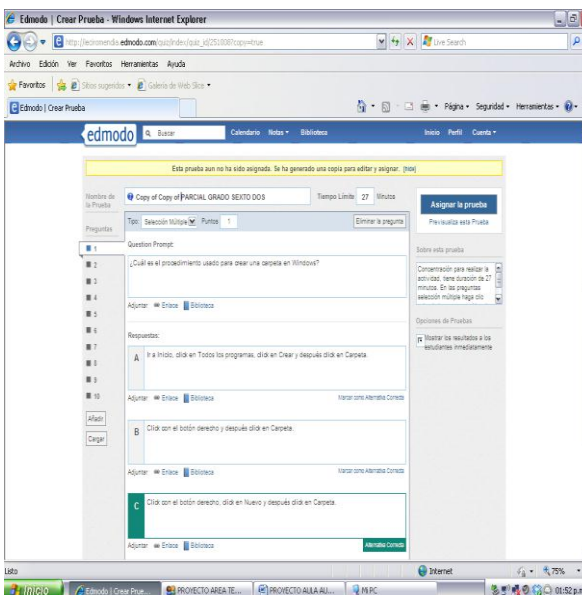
Edmodo | Crear Prueba - Windows Internet Explorer

http://ecimomendia.edmodo.com/quiz/index/quiz_id/251008?copy=true

Live Search

Archivo Edición Ver Favoritos Herramientas Ayuda

Favoritos Sitios sugeridos Galería de Web Slice

Edmodo | Crear Prueba

Página Seguridad Herramientas

edmodo Buscar Calendario Notas Bibliotecas Inicio Perfil Cuenta

Esta prueba aun no ha sido asignada. Se ha generado una copia para editar y asignar. [new]

Nombre de la Prueba Copy of Copy of PARCIAL GRADO SEXTO DOS Tiempo Límite 27 Minutos

Asignar la prueba

Previsualiza esta Prueba

Preguntas

Tipo: Selección Múltiple Puntos 1 Eliminar la pregunta

1
2
3
4
5
6
7
8
9
10

Añadir

Cargar

Question Prompt:

¿Cuál es el procedimiento usado para crear una carpeta en Windows?

Adjuntar: Enlace Biblioteca

Respuestas:

A Ir a Inicio, click en Todos los programas, click en Crear y después click en Carpeta.

Adjuntar: Enlace Biblioteca Marcar como Alternativa Correcta

B Click con el botón derecho y después click en Carpeta.

Adjuntar: Enlace Biblioteca Marcar como Alternativa Correcta

C Click con el botón derecho, click en Nuevo y después click en Carpeta.

Adjuntar: Enlace Biblioteca Alternativa Correcta

Sobre esta prueba

Concentración para realizar la actividad, tiene duración de 27 minutos. En las preguntas selección múltiple haga clic

Opciones de Pruebas

Mostrar los resultados a los estudiantes inmediatamente

Listo Internet 75%

Inicio Edmodo | Crear Prue... PROYECTO AREA TE... PROYECTO AULA AU... Mi PC 01:52 p.